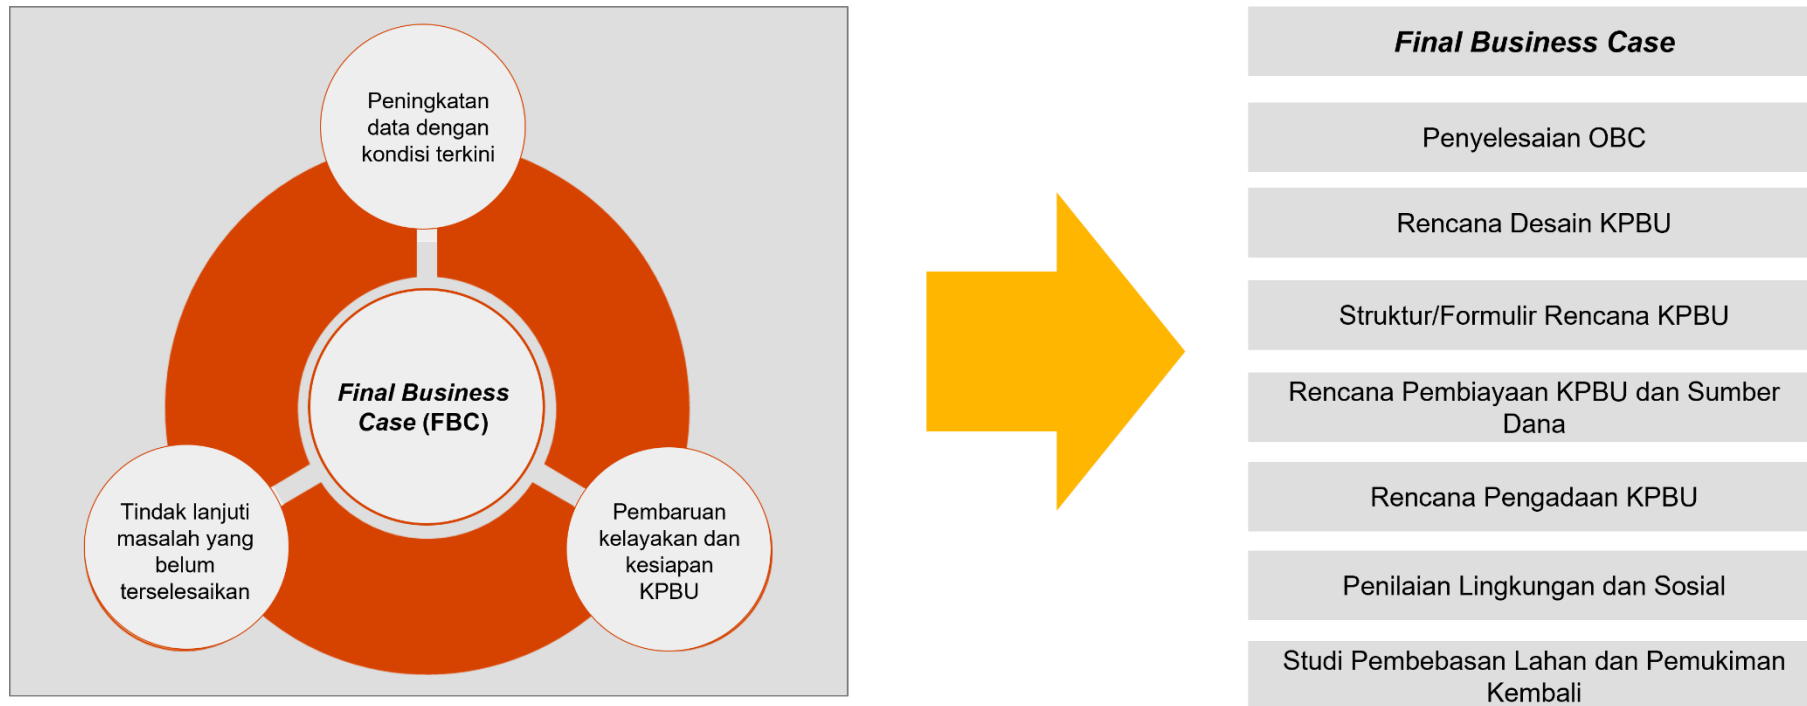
Peningkatan data dengan kondisi terkini

Final Business Case (FBC)

Tindak lanjuti masalah yang belum terselesaikan

Pembaruan kelayakan dan kesiapan KPBU

Final Business Case

Penyelesaian OBC

Rencana Desain KPBU

Struktur/Formulir Rencana KPBU

Rencana Pembiayaan KPBU dan Sumber Dana

Rencana Pengadaan KPBU

Penilaian Lingkungan dan Sosial

Studi Pembebasan Lahan dan Pemukiman Kembali